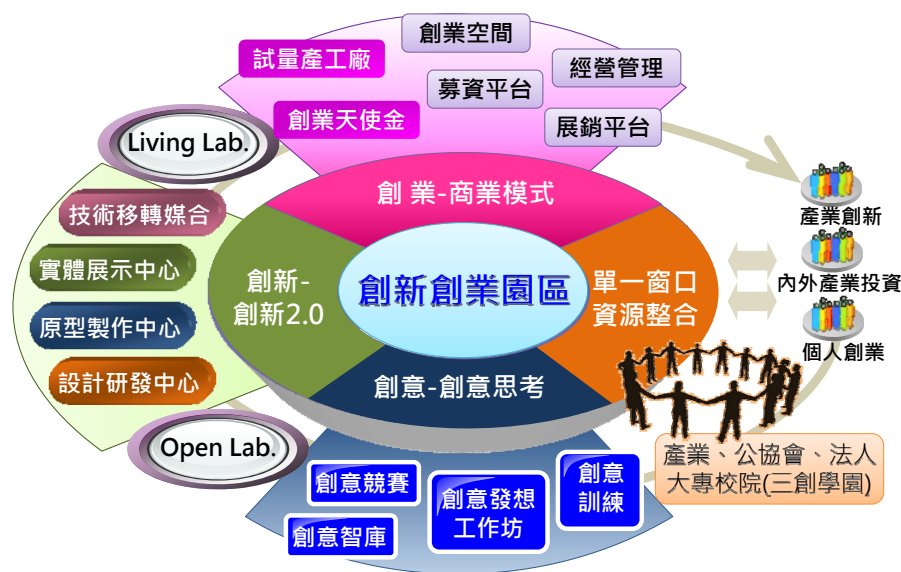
創業空間
試量產工廠
經營管理
募資平台
創業天使金
展銷平台
Living Lab.
創 業-商業模式
技術移轉媒合
實體展示中心
原型製作中心
設計研發中心
創新-
創新2.0
創新創業園區
單一窗口
資源整合
創意-創意思考
產業創新
內外產業投資
個人創業
Open Lab.
產業、公協會、法人
大專校院(三創學園)
創意競賽
創意發想
工作坊
創意
訓練
創意智庫